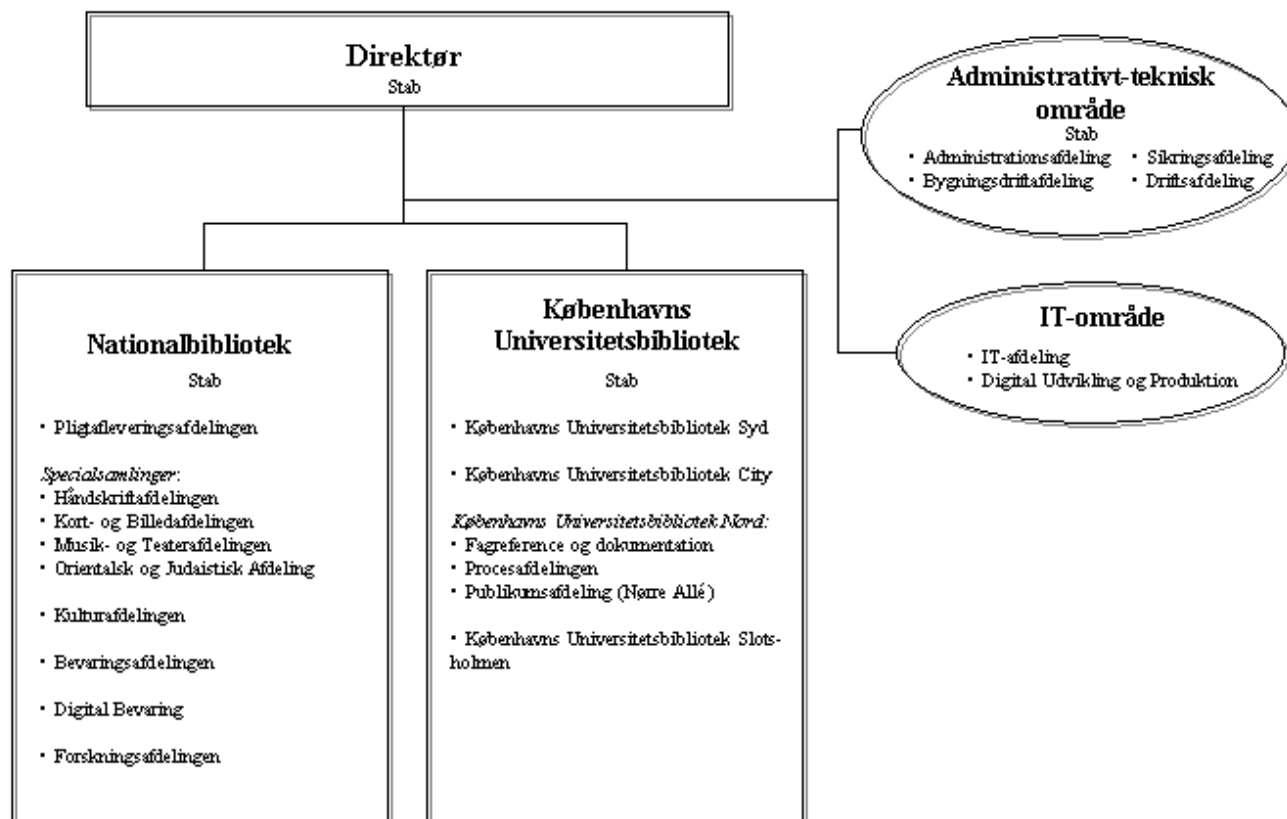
Direktør
Stab

Administrativt-teknisk område
Stab
• Administrationsafdeling • Sikringsafdeling
• Bygningsdriftafdeling • Driftsafdeling

IT-område
• IT-afdeling
• Digital Udvikling og Produktion

Nationalbibliotek
Stab

• Pligtafleveringsafdelingen

*Specialsamlinger*:
• Håndskriftafdelingen
• Kort- og Billedafdelingen
• Musik- og Teaterafdelingen
• Orientalsk og Judaistisk Afdeling

• Kulturafdelingen

• Bevaringsafdelingen

• Digital Bevaring

• Forskningsafdelingen

Københavns Universitetsbibliotek
Stab

• Københavns Universitetsbibliotek Syd

• Københavns Universitetsbibliotek City

*Københavns Universitetsbibliotek Nord:*
• Fagreference og dokumentation
• Procesafdelingen
• Publikumsafdeling (Nørre Allé)

• Københavns Universitetsbibliotek Slotsholmen